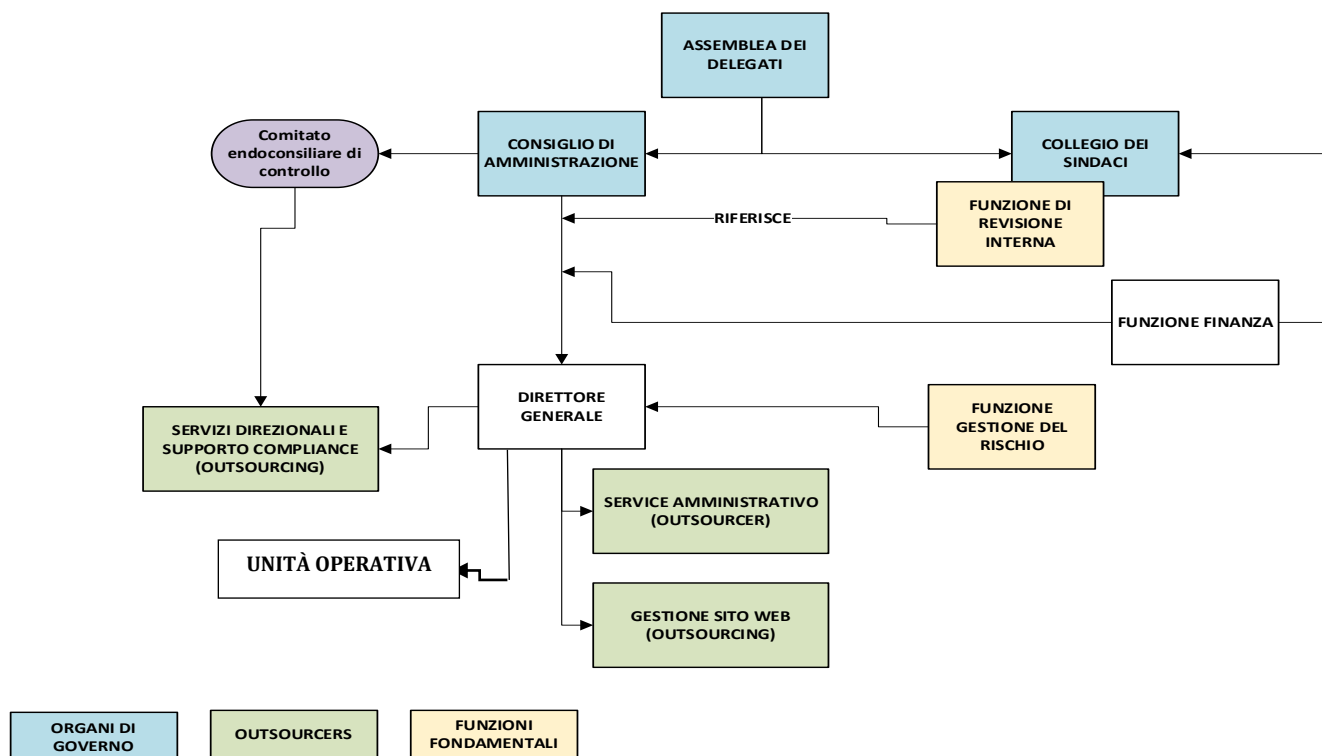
ASSEMBLEA DEI DELEGATI

Comitato endoconsiliare di controllo

CONSIGLIO DI AMMINISTRAZIONE

COLLEGIO DEI SINDACI

FUNZIONE DI REVISIONE INTERNA

RIFERISCE

FUNZIONE FINANZA

DIRETTORE GENERALE

SERVIZI DIREZIONALI E SUPPORTO COMPLIANCE (OUTSOURCING)

FUNZIONE GESTIONE DEL RISCHIO

SERVICE AMMINISTRATIVO (OUTSOURCER)

UNITÀ OPERATIVA

GESTIONE SITO WEB (OUTSOURCING)

ORGANI DI GOVERNO

OUTSOURCERS

FUNZIONI FONDAMENTALI